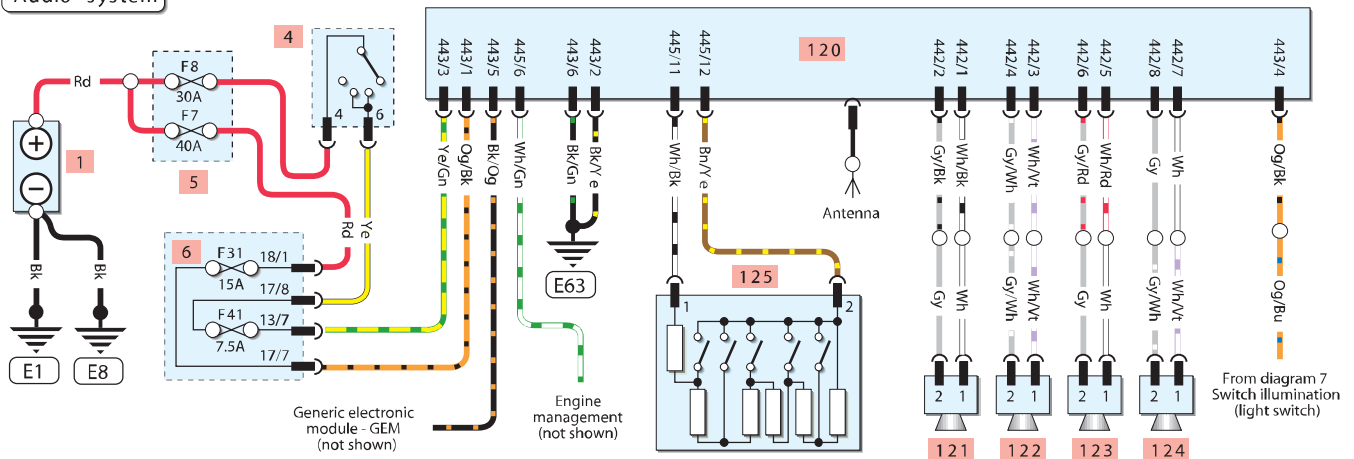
Audio system

Rd
F8
30A
F7
40A
4
4
6
1
5
Rd
Ye
Bk
Bk
E1
E8
6
F31
15A
18/1
17/8
F41
7.5A
13/7
17/7
Generic electronic module - GEM (not shown)
120
443/3
443/1
443/5
445/6
443/6
443/2
445/11
445/12
442/2
442/1
442/4
442/3
442/6
442/5
442/8
442/7
443/4
Ye/Gn
Og/Bk
Bk/Og
Wh/Gn
Bk/Gn
Bk/Y e
Wh/Bk
Bn/Y e
E63
Engine management (not shown)
Antenna
125
1
2
Gy/Bk
Wh/Bk
Gy/Wh
Wh/Vt
Gy/Rd
Wh/Rd
Gy
Wh
Gy
Wh
Gy/Wh
Wh/Vt
Gy
Wh
Gy/Wh
Wh/Vt
Og/Bk
Og/Bu
2 1
2 1
2 1
2 1
121
122
123
124
From diagram 7 Switch illumination (light switch)